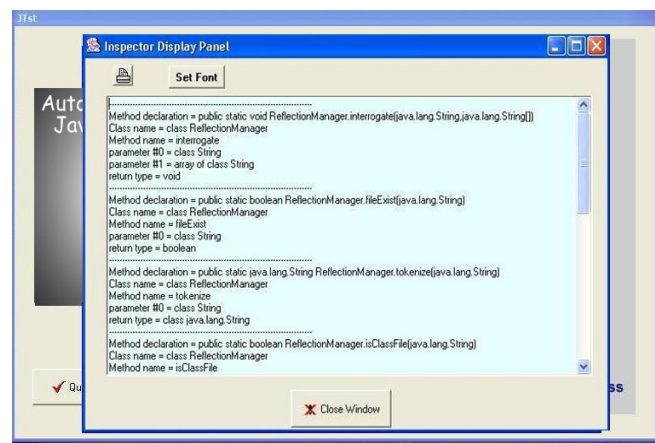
JTst

Inspector Display Panel

Set Font

Auto
Jav

---------------------------------------------
Method declaration = public static void ReflectionManager.interrogate(java.lang.String,java.lang.String[])
Class name = class ReflectionManager
Method name = interrogate
parameter #0 = class String
parameter #1 = array of class String
return type = void
---------------------------------------------
Method declaration = public static boolean ReflectionManager.fileExist(java.lang.String)
Class name = class ReflectionManager
Method name = fileExist
parameter #0 = class String
return type = boolean
---------------------------------------------
Method declaration = public static java.lang.String ReflectionManager.tokenize(java.lang.String)
Class name = class ReflectionManager
Method name = tokenize
parameter #0 = class String
return type = class java.lang.String
---------------------------------------------
Method declaration = public static boolean ReflectionManager.isClassFile(java.lang.String)
Class name = class ReflectionManager
Method name = isClassFile

Qu

ss

Close Window